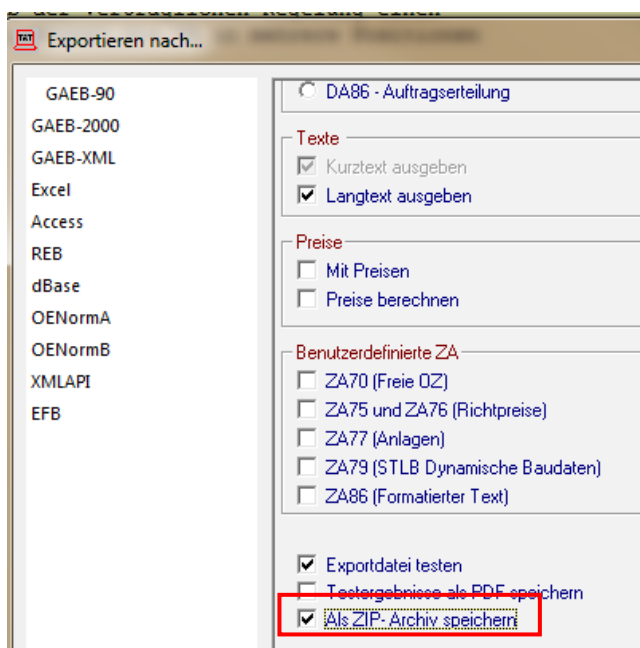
Exportieren nach...

GAEB-90
GAEB-2000
GAEB-XML
Excel
Access
REB
dBase
OENormA
OENormB
XMLAPI
EFB

DA86 - Auftragserteilung

Texte
Kurztext ausgeben
Langtext ausgeben

Preise
Mit Preisen
Preise berechnen

Benutzerdefinierte ZA
ZA70 (Freie OZ)
ZA75 und ZA76 (Richtpreise)
ZA77 (Anlagen)
ZA79 (STLB Dynamische Baudaten)
ZA86 (Formatierter Text)

Exportdatei testen
Testergebnisse als PDF speichern
Als ZIP- Archiv speichern